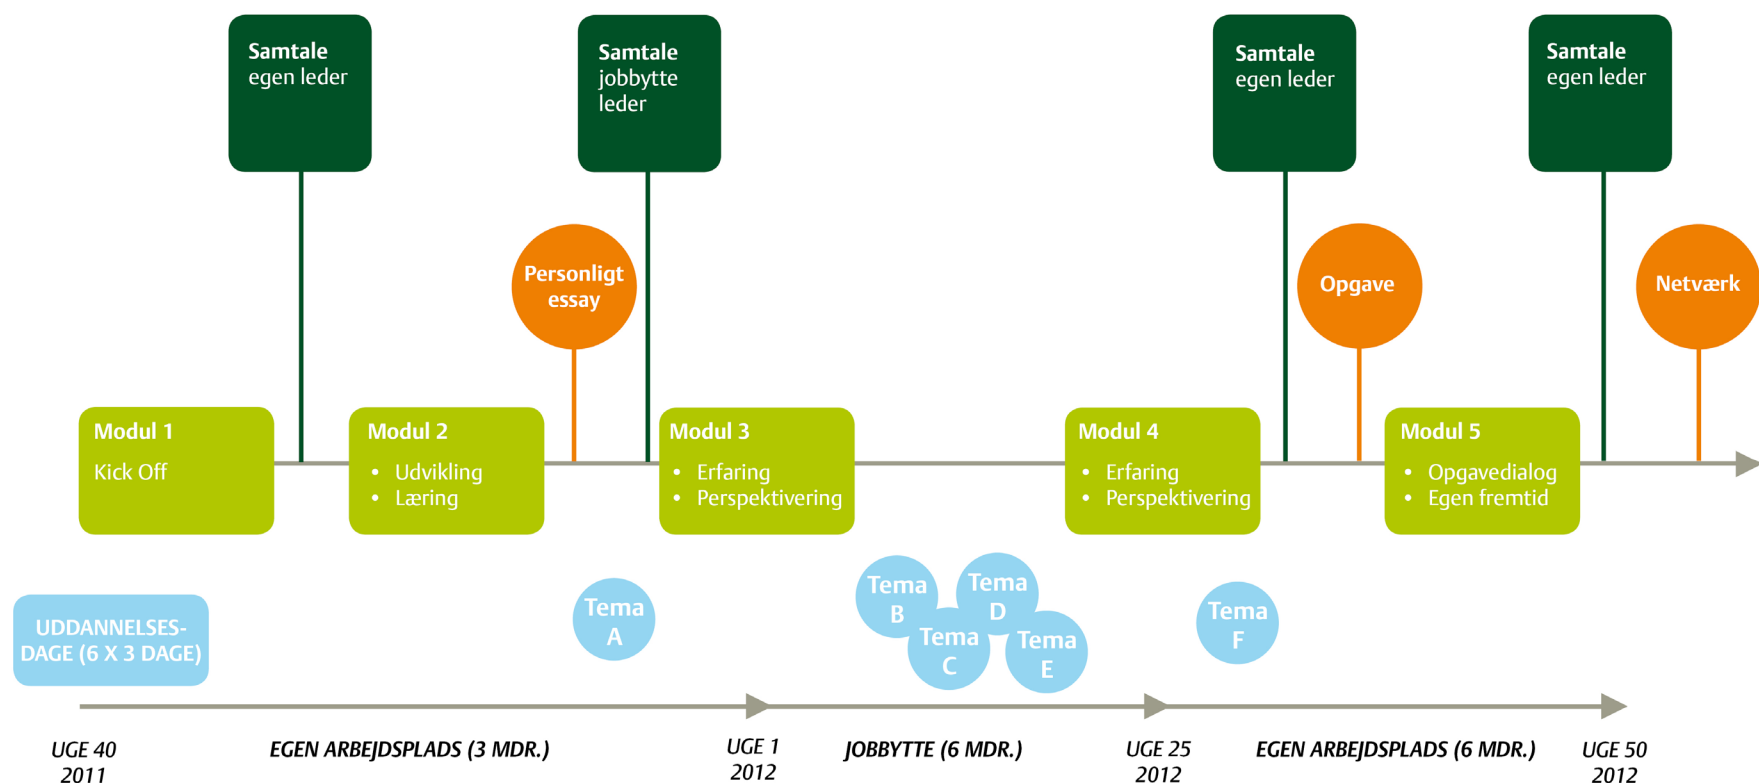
Samtale
egen leder

Samtale
jobbytte
leder

Samtale
egen leder

Samtale
egen leder

Personligt
essay

Opgave

Netværk

Modul 1
Kick Off

Modul 2
• Udvikling
• Læring

Modul 3
• Erfaring
• Perspektivering

Modul 4
• Erfaring
• Perspektivering

Modul 5
• Opgavedialog
• Egen fremtid

UDDANNELSES-DAGE (6 X 3 DAGE)

Tema A

Tema B

Tema D

Tema C

Tema E

Tema F

UGE 40
2011

EGEN ARBEJDSPLADS (3 MDR.)

UGE 1
2012

JOBBYTTE (6 MDR.)

UGE 25
2012

EGEN ARBEJDSPLADS (6 MDR.)

UGE 50
2012